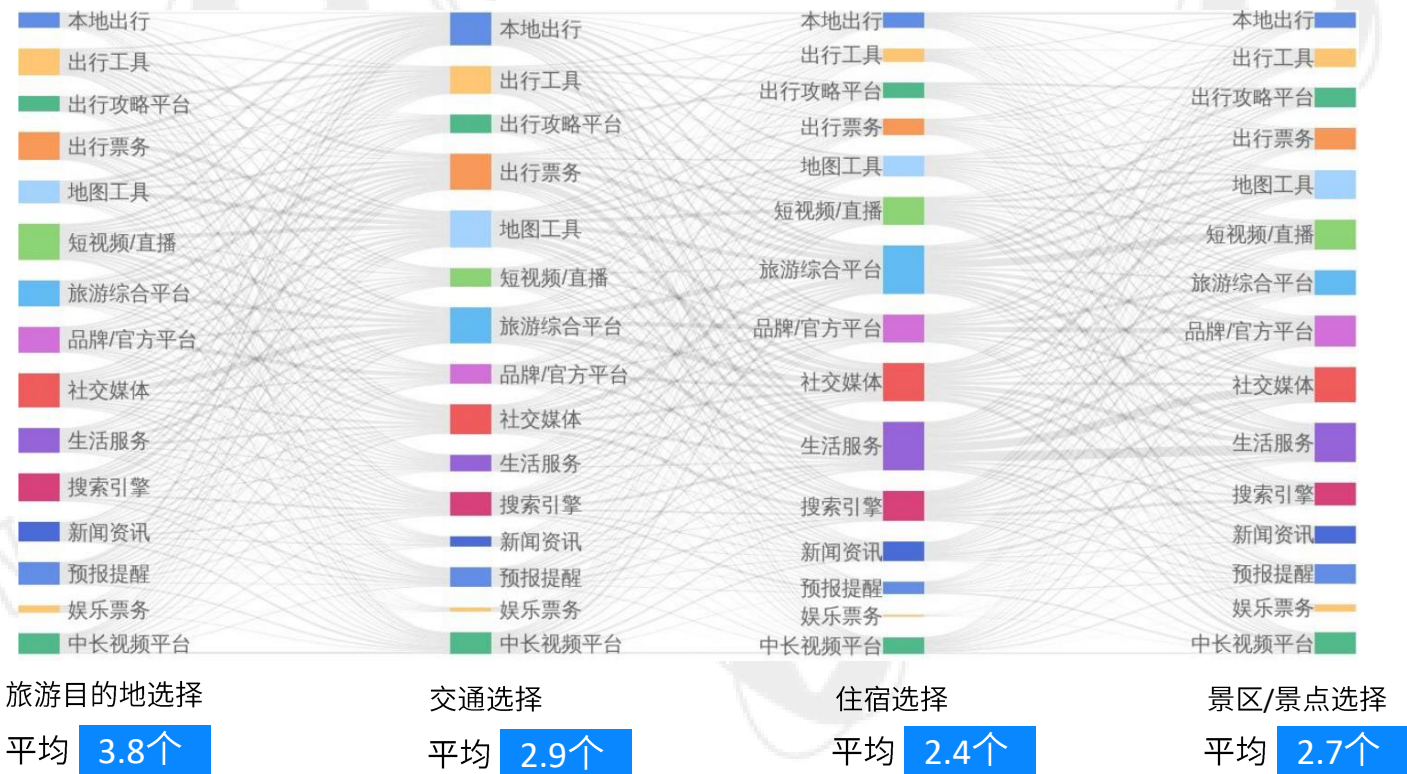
本地出行
出行工具
出行攻略平台
出行票务
地图工具
短视频/直播
旅游综合平台
品牌/官方平台
社交媒体
生活服务
搜索引擎
新闻资讯
预报提醒
娱乐票务
中长视频平台

本地出行
出行工具
出行攻略平台
出行票务
地图工具
短视频/直播
旅游综合平台
品牌/官方平台
社交媒体
生活服务
搜索引擎
新闻资讯
预报提醒
娱乐票务
中长视频平台

本地出行
出行工具
出行攻略平台
出行票务
地图工具
短视频/直播
旅游综合平台
品牌/官方平台
社交媒体
生活服务
搜索引擎
新闻资讯
预报提醒
娱乐票务
中长视频平台

本地出行
出行工具
出行攻略平台
出行票务
地图工具
短视频/直播
旅游综合平台
品牌/官方平台
社交媒体
生活服务
搜索引擎
新闻资讯
预报提醒
娱乐票务
中长视频平台

旅游目的地选择
平均 3.8个

交通选择
平均 2.9个

住宿选择
平均 2.4个

景区/景点选择
平均 2.7个